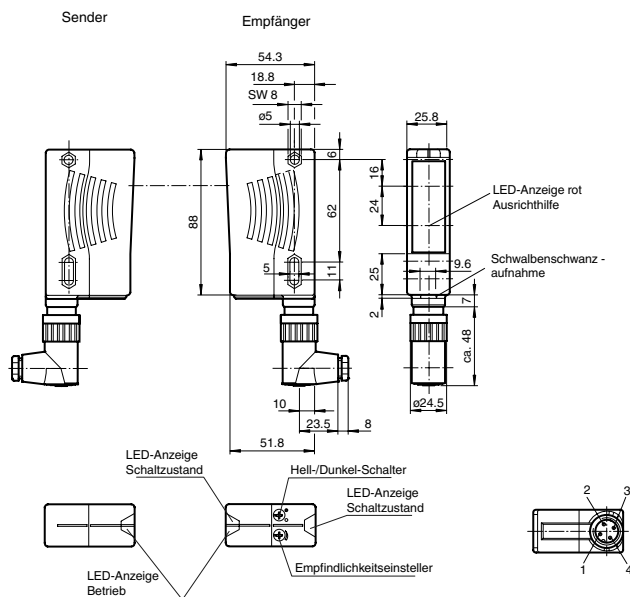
Sender

Empfänger

54.3
18.8
SW 8
ø5
6
16
24
62
88
5
11
25
9.6
7
2
ca. 48
ø24.5
25.8
10
23.5
8
51.8

LED-Anzeige rot Ausrichthilfe

Schwalbenschwanz - aufnahme

LED-Anzeige Schaltzustand

Hell-/Dunkel-Schalter

LED-Anzeige Schaltzustand

Empfindlichkeitseinsteller

LED-Anzeige Betrieb

2
3
1
4